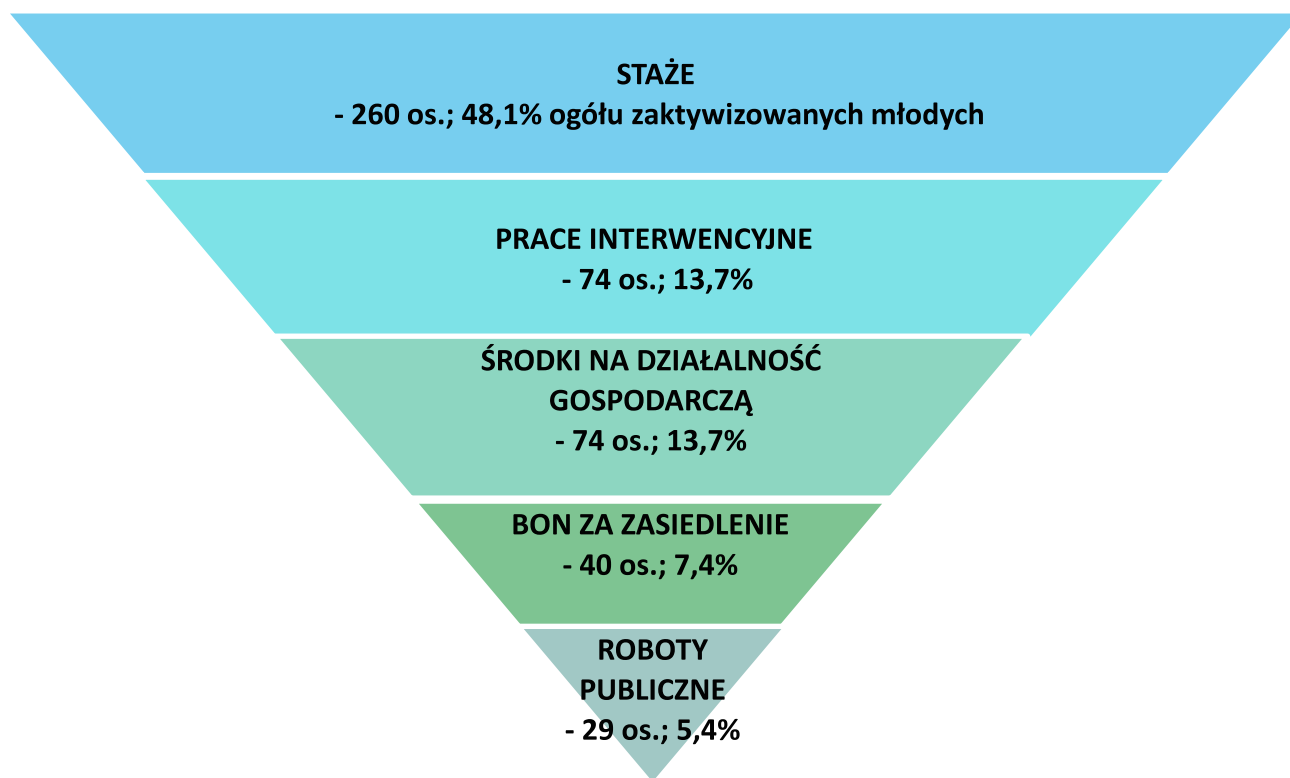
STAŻE
- 260 os.; 48,1% ogółu zaktywizowanych młodych

PRACE INTERWENCYJNE
- 74 os.; 13,7%

ŚRODKI NA DZIAŁALNOŚĆ GOSPODARCZĄ
- 74 os.; 13,7%

BON ZA ZASIEDLENIE
- 40 os.; 7,4%

ROBOTY PUBLICZNE
- 29 os.; 5,4%